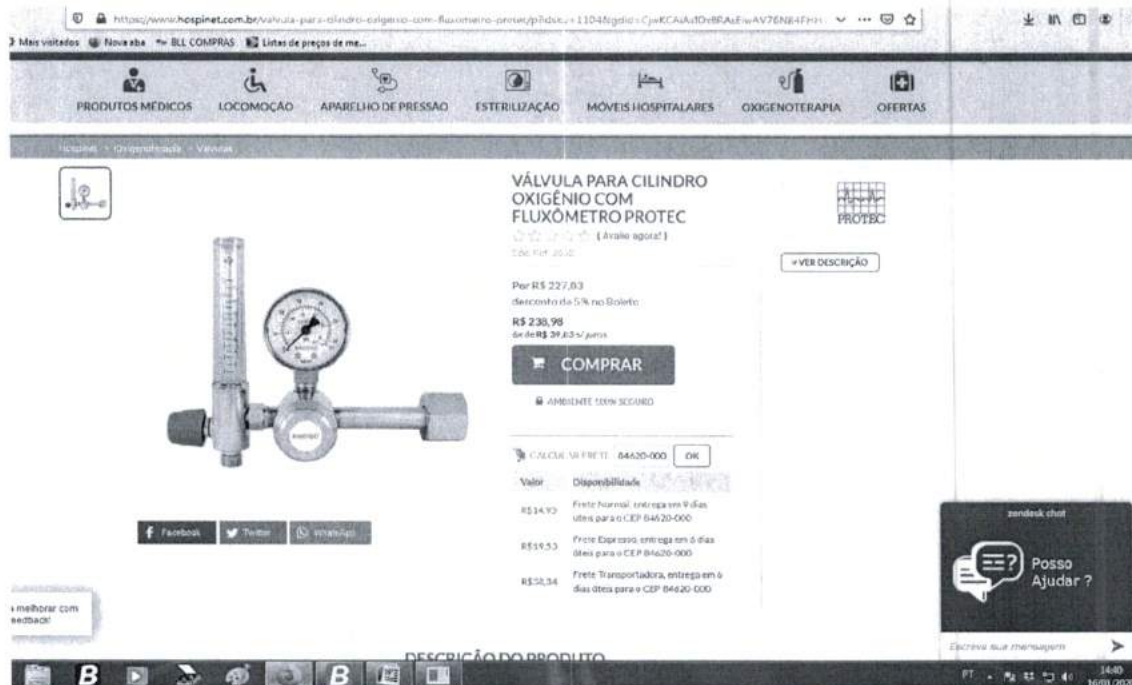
https://www.hospinet.com.br/valvula-para-cilindro-oxigenio-com-fluxometro-protec/p?idsku=1104&gclid=CjwKCAiAs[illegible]

Mais visitados | Nova aba | BLL COMPRAS | Listas de preços de me...

PRODUTOS MÉDICOS | LOCOMOÇÃO | APARELHO DE PRESSÃO | ESTERILIZAÇÃO | MÓVEIS HOSPITALARES | OXIGENOTERAPIA | OFERTAS

Hospinet > Oxigenoterapia > Válvulas

VÁLVULA PARA CILINDRO OXIGÊNIO COM FLUXÔMETRO PROTEC

(Avalie agora!)

Cód. Ref. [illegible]

PROTEC

VER DESCRIÇÃO

Por R$ 227,83
desconto de 5% no Boleto

R$ 238,98
6x de R$ 39,83 s/ juros

COMPRAR

AMBIENTE 100% SEGURO

CALCULAR FRETE 84620-000 OK

| Valor | Disponibilidade |
|---|---|
| R$14,93 | Frete Normal, entrega em 9 dias úteis para o CEP 84620-000 |
| R$19,53 | Frete Expresso, entrega em 6 dias úteis para o CEP 84620-000 |
| R$38,34 | Frete Transportadora, entrega em 6 dias úteis para o CEP 84620-000 |

Facebook | Twitter | WhatsApp

zendesk chat

Posso Ajudar ?

Escreva sua mensagem

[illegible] melhorar com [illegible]eedback!

DESCRIÇÃO DO PRODUTO

PT 14:40 16/09/2020